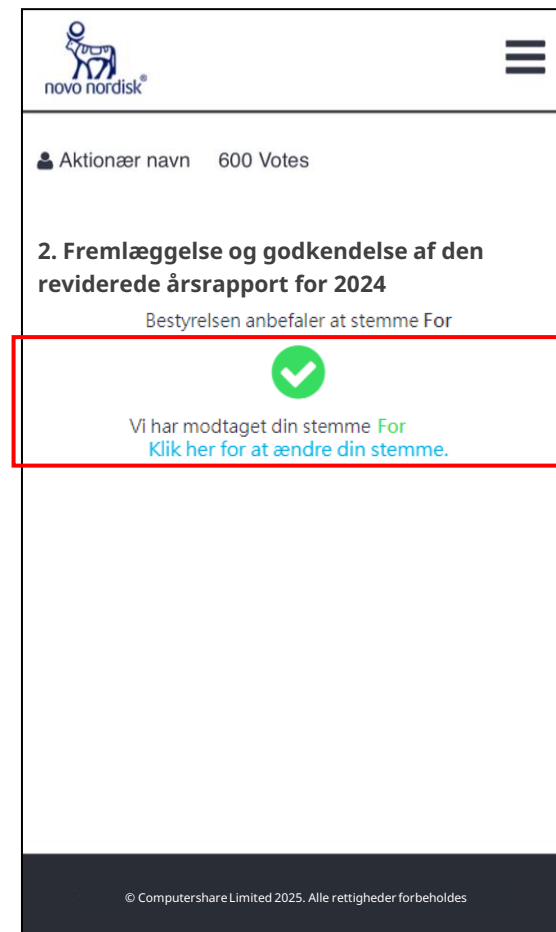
novo nordisk®

Aktionær navn 600 Votes

2. Fremlæggelse og godkendelse af den reviderede årsrapport for 2024

Bestyrelsen anbefaler at stemme For

Vi har modtaget din stemme For
Klik her for at ændre din stemme.

© Computershare Limited 2025. Alle rettigheder forbeholdes